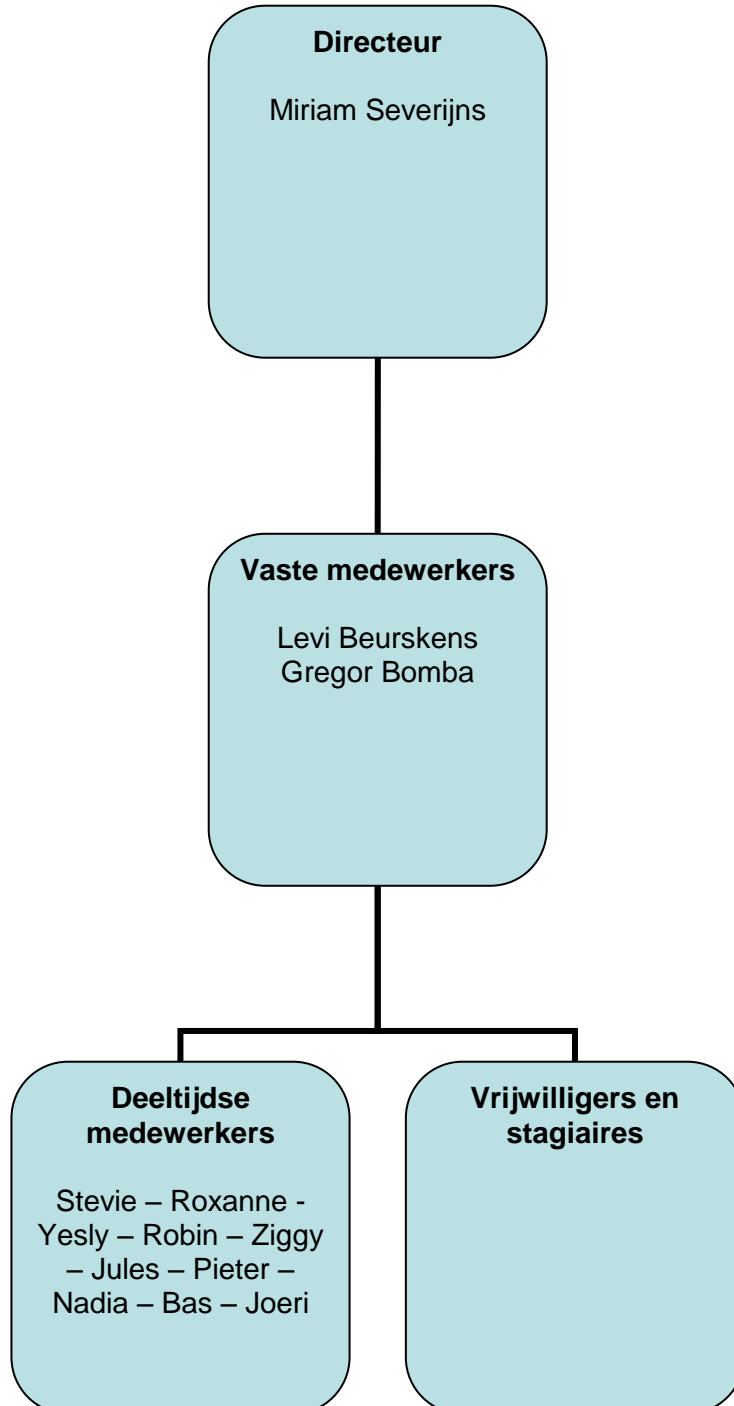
Directeur

Miriam Severijns

Vaste medewerkers

Levi Beurskens
Gregor Bomba

Deeltijdse medewerkers

Stevie – Roxanne - Yesly – Robin – Ziggy – Jules – Pieter – Nadia – Bas – Joeri

Vrijwilligers en stagiaires